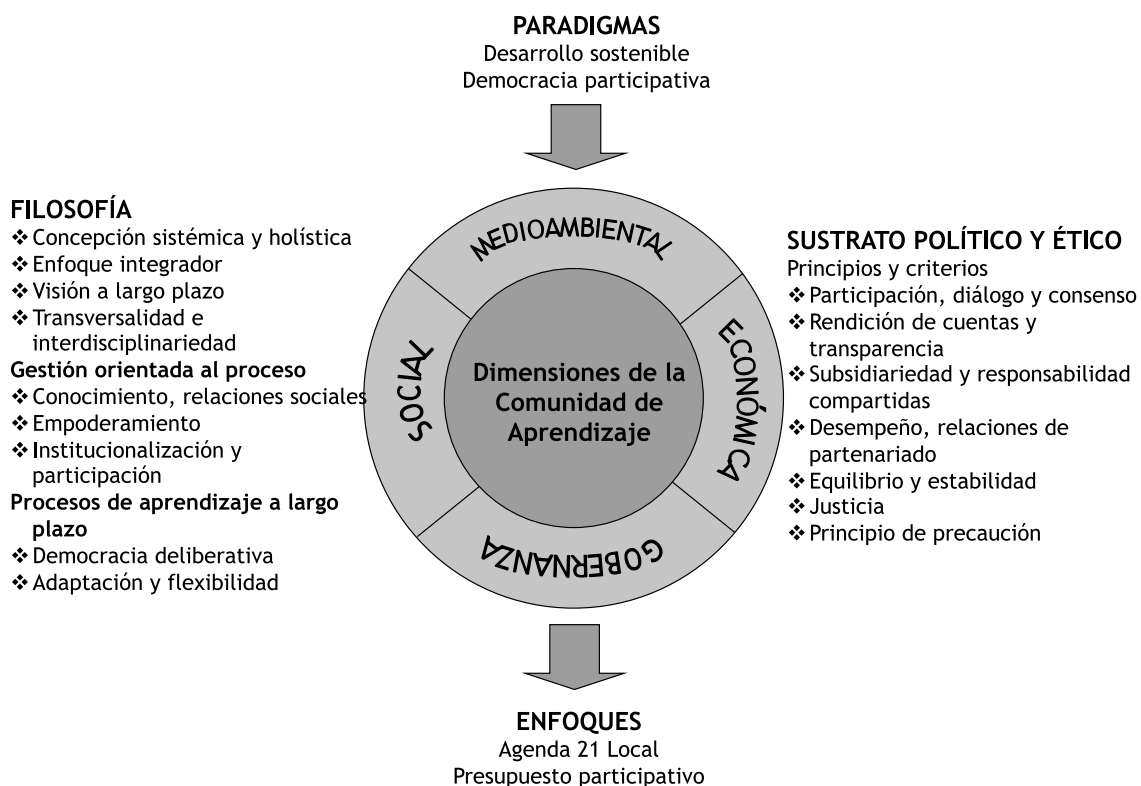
PARADIGMAS
Desarrollo sostenible
Democracia participativa

FILOSOFÍA
❖ Concepción sistémica y holística
❖ Enfoque integrador
❖ Visión a largo plazo
❖ Transversalidad e interdisciplinariedad
Gestión orientada al proceso
❖ Conocimiento, relaciones sociales
❖ Empoderamiento
❖ Institucionalización y participación
Procesos de aprendizaje a largo plazo
❖ Democracia deliberativa
❖ Adaptación y flexibilidad

MEDIOAMBIENTAL
SOCIAL
ECONÓMICA
GOBERNANZA
Dimensiones de la Comunidad de Aprendizaje

SUSTRATO POLÍTICO Y ÉTICO
Principios y criterios
❖ Participación, diálogo y consenso
❖ Rendición de cuentas y transparencia
❖ Subsidiariedad y responsabilidad compartidas
❖ Desempeño, relaciones de partenariado
❖ Equilibrio y estabilidad
❖ Justicia
❖ Principio de precaución

ENFOQUES
Agenda 21 Local
Presupuesto participativo